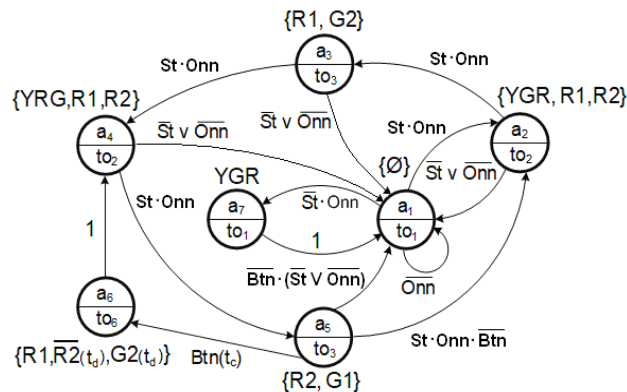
{R1, G2}

$a_3$
$to_3$

St·Onn

St·Onn

{YRG,R1,R2}

$\overline{St}$ v $\overline{Onn}$

{YGR, R1,R2}

$a_4$
$to_2$

$\overline{St}$ v $\overline{Onn}$

St·Onn

$a_2$
$to_2$

{Ø}

$\overline{St}$ v $\overline{Onn}$

YGR

$a_7$
$to_1$

$\overline{St}$·Onn

$a_1$
$to_1$

St·Onn

1

1

$\overline{Btn}$·($\overline{St}$ V $\overline{Onn}$)

$\overline{Onn}$

$a_6$
$to_6$

$a_5$
$to_3$

St·Onn·$\overline{Btn}$

{R1,$\overline{R2}$($t_d$),G2($t_d$)}

Btn($t_c$)

{R2, G1}